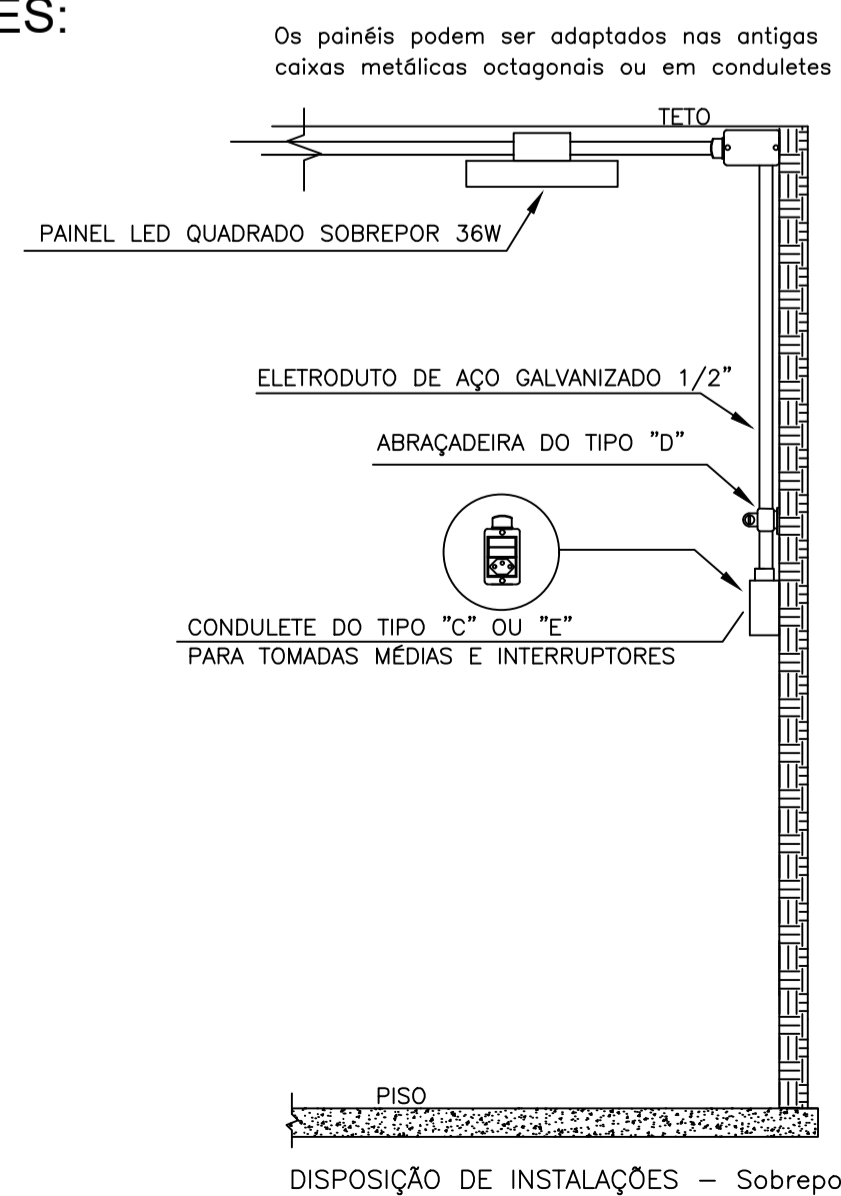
ES:

Os painéis podem ser adaptados nas antigas caixas metálicas octagonais ou em conduletes

TETO

PAINEL LED QUADRADO SOBREPOR 36W

ELETRODUTO DE AÇO GALVANIZADO 1/2"

ABRAÇADEIRA DO TIPO "D"

CONDULETE DO TIPO "C" OU "E"
PARA TOMADAS MÉDIAS E INTERRUPTORES

PISO

DISPOSIÇÃO DE INSTALAÇÕES — Sobrepo